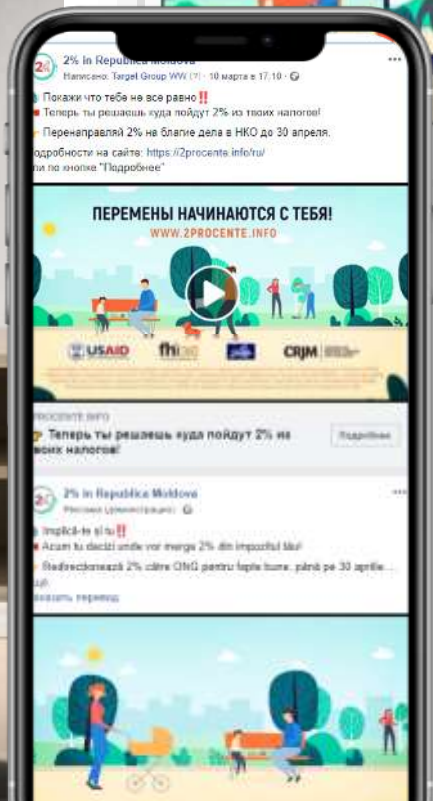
2% in Republica Moldova
Написано: Target Group WW (?) · 10 марта в 17:10 · 

Покажи что тебе не все равно‼️
Теперь ты решаешь куда пойдут 2% из твоих налогов!
Перенаправляй 2% на благие дела в НКО до 30 апреля.
Подробности на сайте: https://2procente.info/ru/
или по кнопке "Подробнее"

ПЕРЕМЕНЫ НАЧИНАЮТСЯ С ТЕБЯ!
WWW.2PROCENTE.INFO

USAID fhi360 CRJM

2PROCENTE.INFO
Теперь ты решаешь куда пойдут 2% из твоих налогов!
Подробнее

2% in Republica Moldova
Реклама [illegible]
Implică-te și tu‼️
Acum tu decizi unde vor merge 2% din impozitul tău!
Redirecționează 2% către ONG pentru fapte bune, până pe 30 aprilie...
Показать перевод